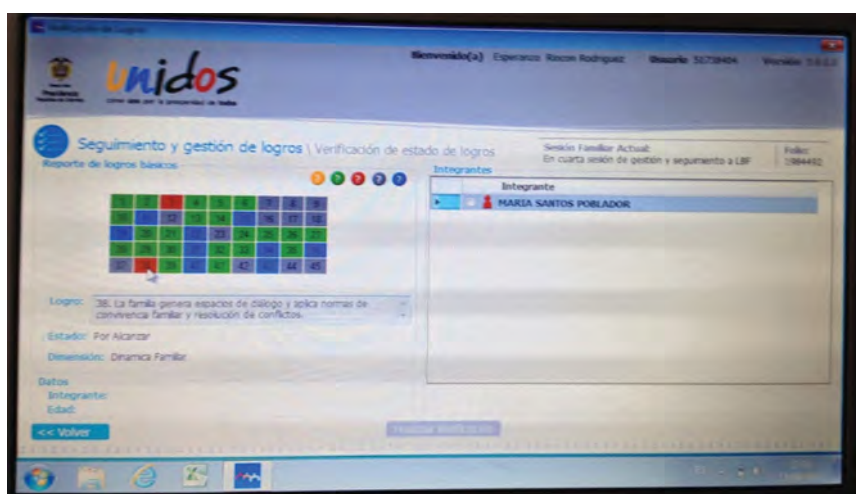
Verificación de Logros

unidos

Bienvenido(a) Esperanza Rincon Rodriguez Usuario 51758404 Versión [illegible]

Seguimiento y gestión de logros \ Verificación de estado de logros

Sesion Familiar Actual: En cuarta sesión de gestión y seguimiento a LBF

Folio: 1984492

Reporte de logros básicos

| 1 | 2 | 3 | 4 | 5 | 6 | 7 | 8 | 9 |
|---|---|---|---|---|---|---|---|---|
| 10 | 11 | 12 | 13 | 14 | 15 | 16 | 17 | 18 |
| 19 | 20 | 21 | 22 | 23 | 24 | 25 | 26 | 27 |
| 28 | 29 | 30 | 31 | 32 | 33 | 34 | 35 | 36 |
| 37 | 38 | 39 | 40 | 41 | 42 | 43 | 44 | 45 |

Integrantes

| Integrante |
|---|
| MARIA SANTOS POBLADOR |

Logro: 38. La familia genera espacios de diálogo y aplica normas de convivencia familiar y resolución de conflictos.

Estado: Por Alcanzar

Dimensión: Dinamica Familiar

Datos
Integrante:
Edad:

<< Volver

Realizar Verificación